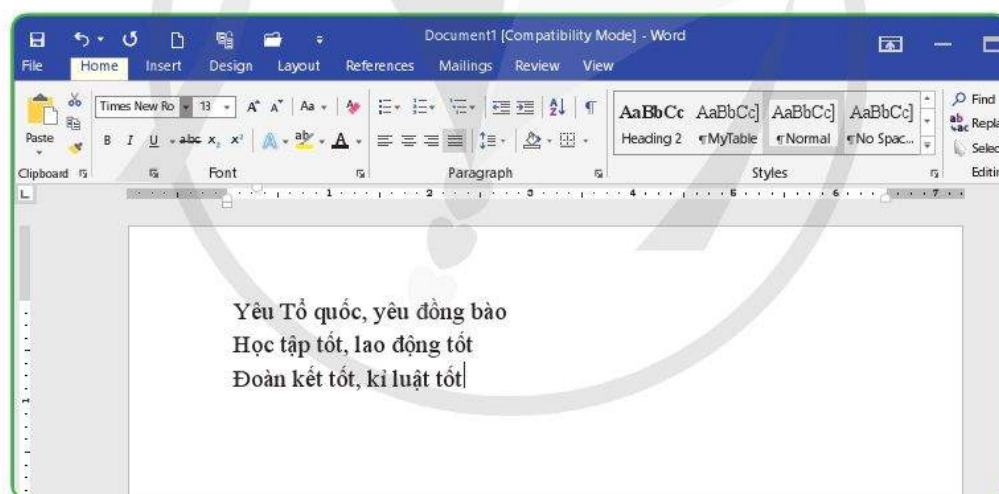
Document1 [Compatibility Mode] - Word

File Home Insert Design Layout References Mailings Review View

Paste

Times New Ro 13 A A Aa

B I U abc $x_2$ $x^2$ A ab A

Clipboard Font Paragraph

AaBbCc AaBbCc] AaBbCc] AaBbCc]
Heading 2 ¶MyTable ¶Normal ¶No Spac...

Styles

Find
Repla
Selec
Editi

Yêu Tổ quốc, yêu đồng bào
Học tập tốt, lao động tốt
Đoàn kết tốt, kỉ luật tốt